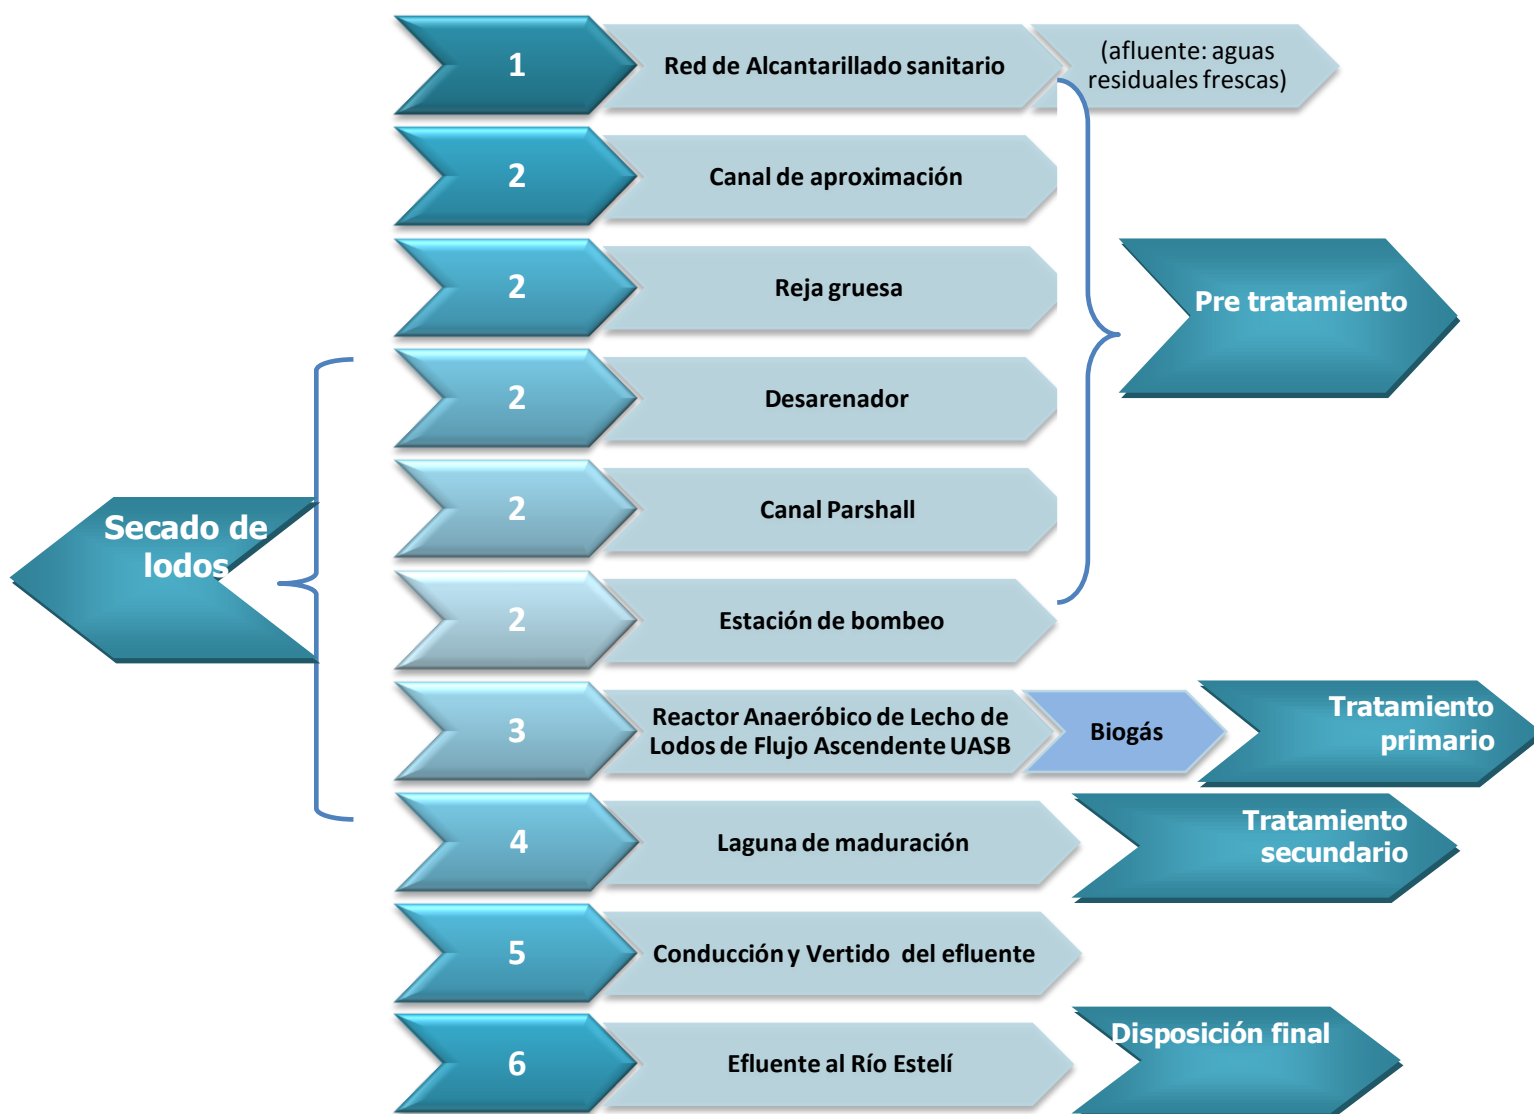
1 Red de Alcantarillado sanitario (afluente: aguas residuales frescas)

2 Canal de aproximación

2 Reja gruesa

Pre tratamiento

2 Desarenador

Secado de lodos

2 Canal Parshall

2 Estación de bombeo

3 Reactor Anaeróbico de Lecho de Lodos de Flujo Ascendente UASB

Biogás

Tratamiento primario

4 Laguna de maduración

Tratamiento secundario

5 Conducción y Vertido del efluente

6 Efluente al Río Estelí

Disposición final